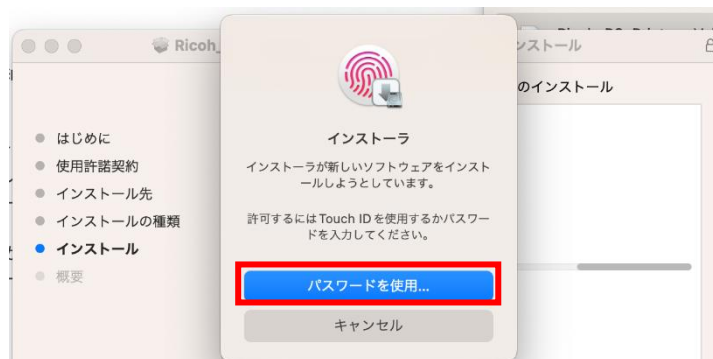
Ricoh_

ンストール

のインストール

はじめに
使用許諾契約
インストール先
インストールの種類
インストール
概要

インストーラ

インストーラが新しいソフトウェアをインストールしようとしています。

許可するにはTouch IDを使用するかパスワードを入力してください。

パスワードを使用...

キャンセル